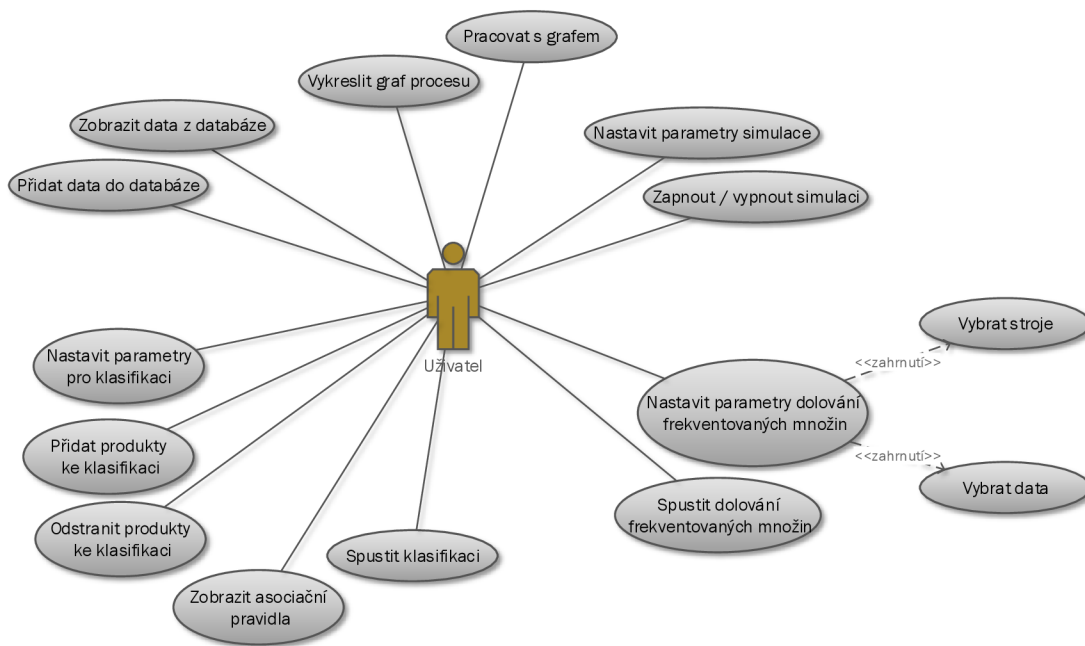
Pracovat s grafem

Vykreslit graf procesu

Zobrazit data z databáze

Nastavit parametry simulace

Přidat data do databáze

Zapnout / vypnout simulaci

Vybrat stroje

<<zahrnutí>>

Nastavit parametry pro klasifikaci

Uživatel

Nastavit parametry dolování frekventovaných množin

<<zahrnutí>>

Přidat produkty ke klasifikaci

Vybrat data

Spustit dolování frekventovaných množin

Odstranit produkty ke klasifikaci

Spustit klasifikaci

Zobrazit asociační pravidla